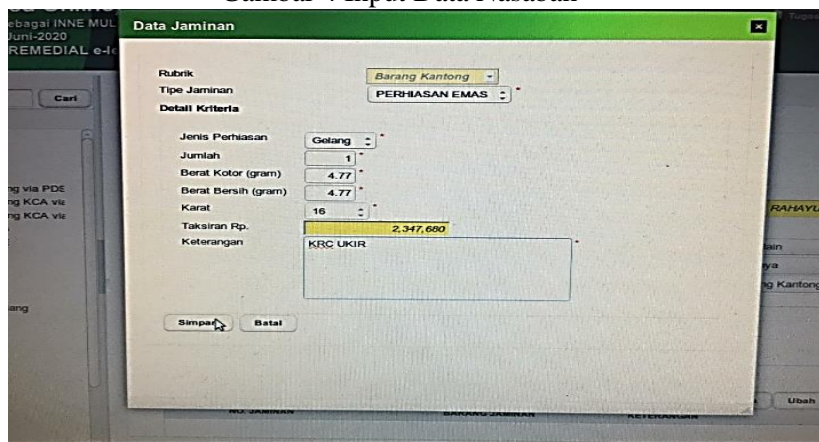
Gambar 4 Input Data Nasabah

ebagai INNE MUL
Juni-2020
REMEDIAL e-le

Cari

ng via PDS
ng KCA via
ng KCA via

ang

Data Jaminan

Rubrik
Barang Kantong
Tipe Jaminan
PERHIASAN EMAS
Detail Kriteria

Jenis Perhiasan
Gelang
Jumlah
1
Berat Kotor (gram)
4.77
Berat Bersih (gram)
4.77
Karat
16
Taksiran Rp.
2,347,680
Keterangan
KRC UKIR

Simpan
Batal

RAHAYU
lain
ya
ng Kantong

Ubah

NO. JAMINAN
BARANG JAMINAN
KETERANGAN